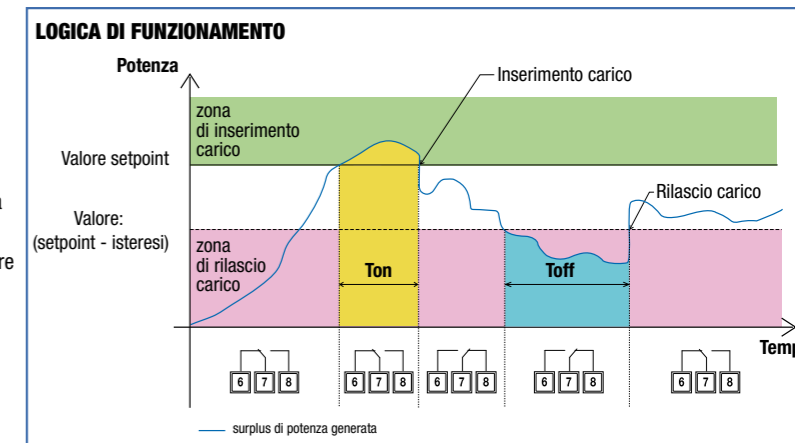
LOGICA DI FUNZIONAMENTO

Potenza

Inserimento carico

zona di inserimento carico

Valore setpoint

Rilascio carico

Valore: (setpoint - isteresi)

zona di rilascio carico

Ton

Toff

Temp

6 7 8

6 7 8

6 7 8

6 7 8

6 7 8

surplus di potenza generata

a

re